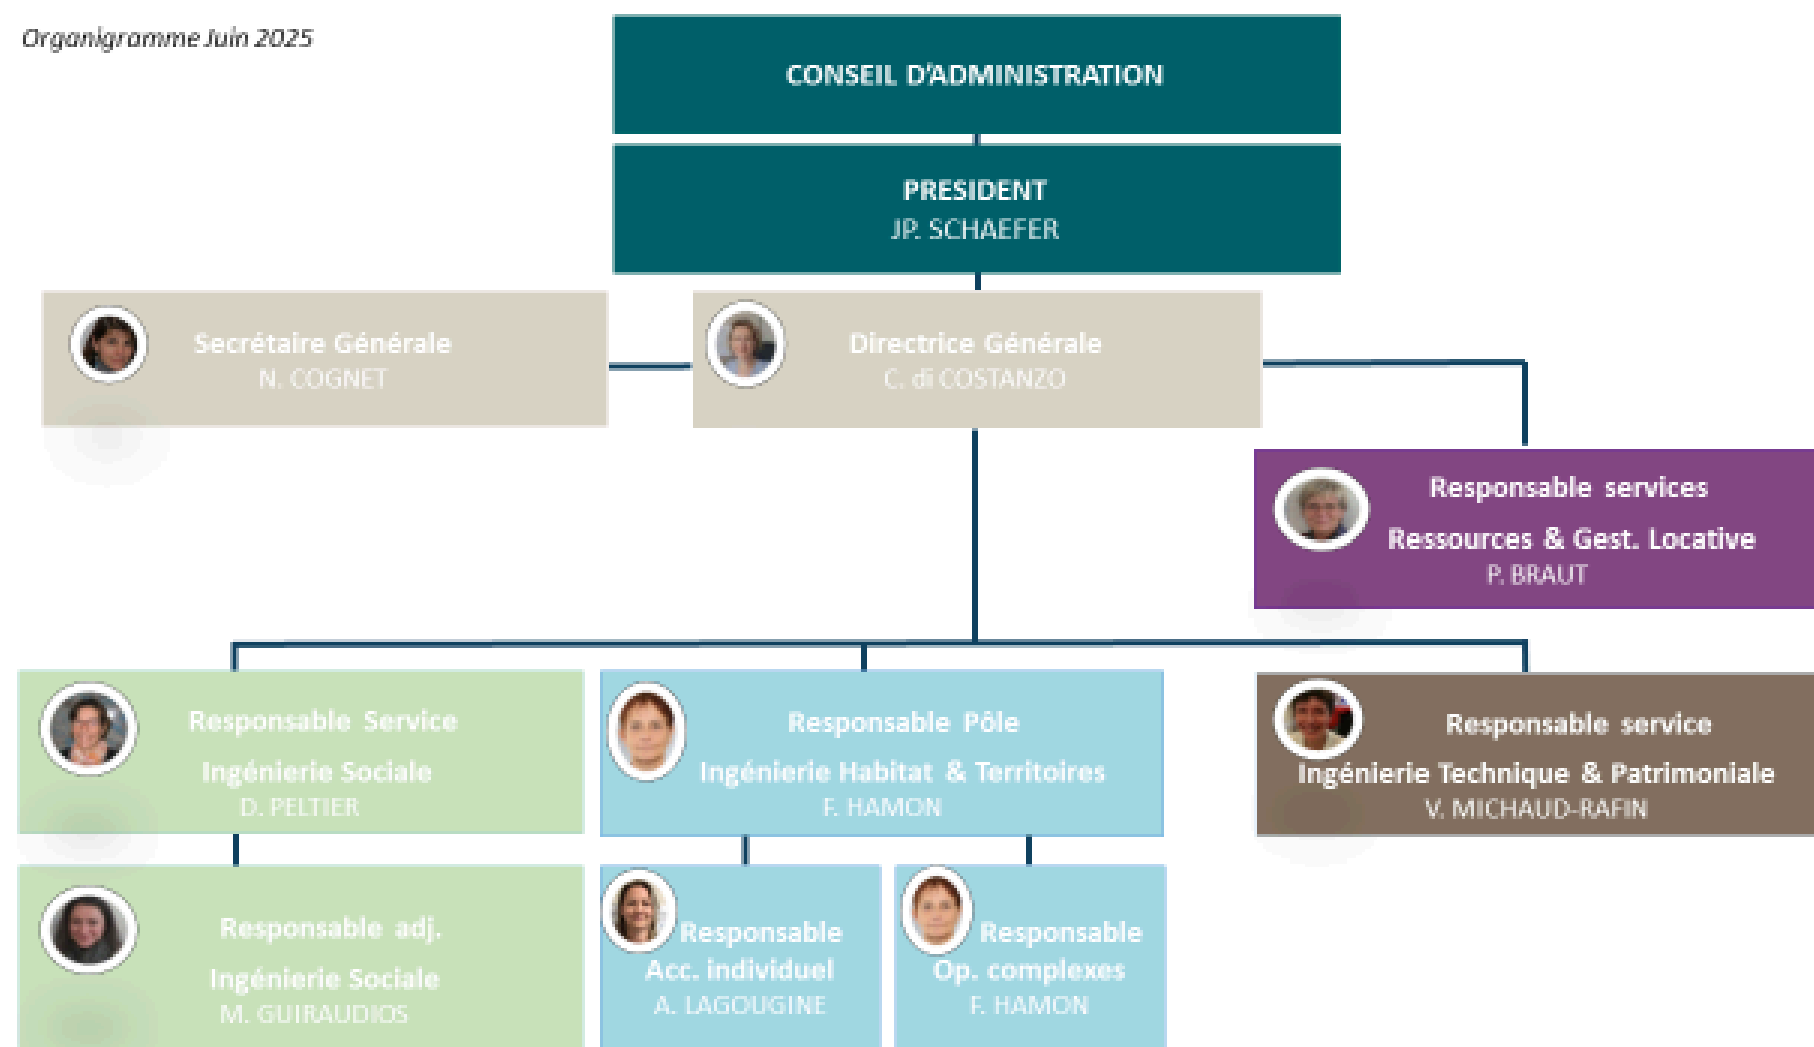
Organigramme Juin 2025

CONSEIL D'ADMINISTRATION

PRESIDENT
JP. SCHAEFER

Secrétaire Générale
N. COGNET

Directrice Générale
C. di COSTANZO

Responsable services
Ressources & Gest. Locative
P. BRAUT

Responsable Service
Ingénierie Sociale
D. PELTIER

Responsable Pôle
Ingénierie Habitat & Territoires
F. HAMON

Responsable service
Ingénierie Technique & Patrimoniale
V. MICHAUD-RAFIN

Responsable adj.
Ingénierie Sociale
M. GUIRAUDIOS

Responsable
Acc. individuel
A. LAGOUGINE

Responsable
Op. complexes
F. HAMON